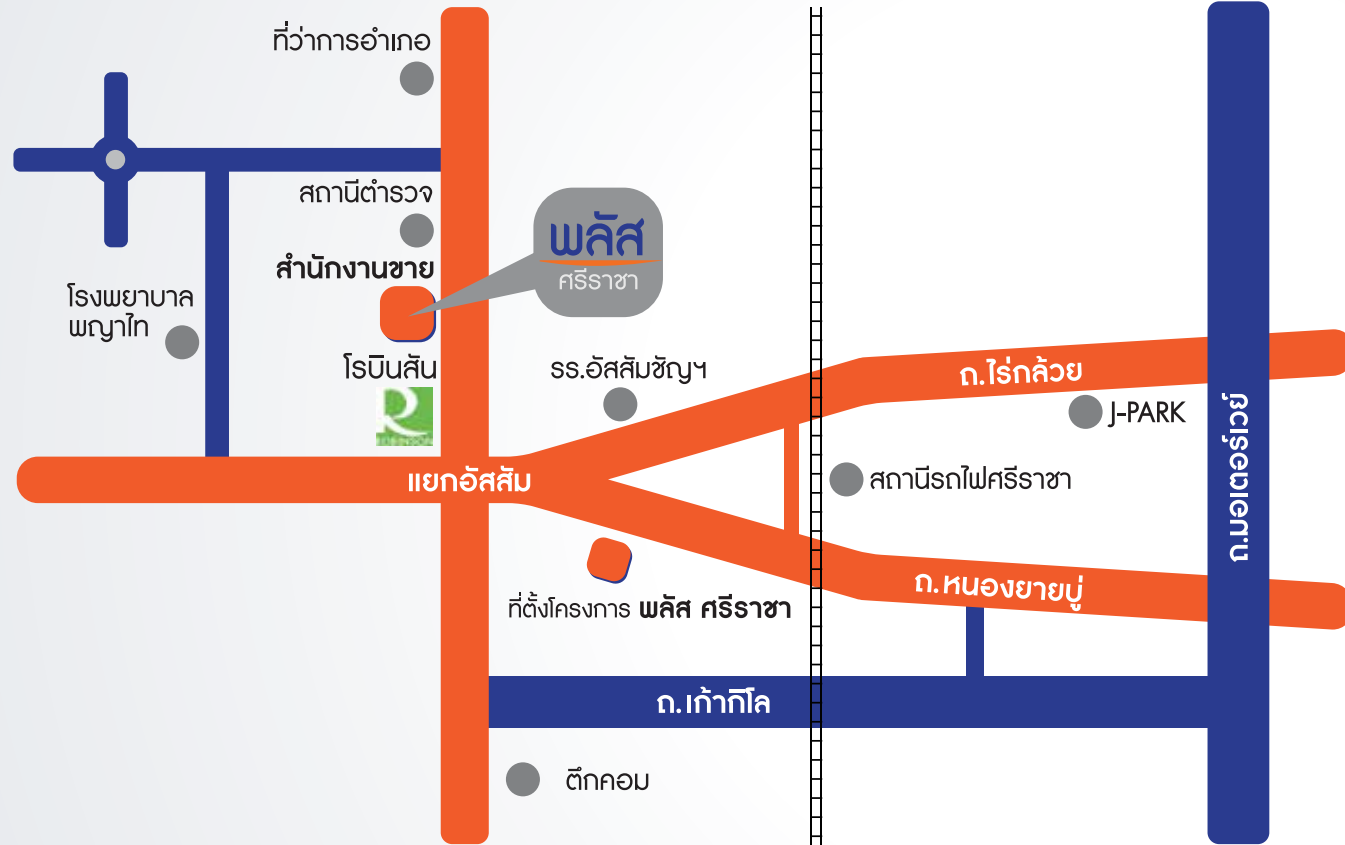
ที่ว่าการอำเภอ

สถานีตำรวจ

สำนักงานขาย

พลัส
ศรีราชา

โรงพยาบาล
พญาไท

โรบินสัน

รร.อัสสัมชัญฯ

ถ.ไร่กล้วย

J-PARK

ถ.สุขุมวิท

แยกอัสสัม

สถานีรถไฟศรีราชา

ถ.หนองยายบู่

ที่ตั้งโครงการ พลัส ศรีราชา

ถ.เก้ากิโล

ตึกคอม